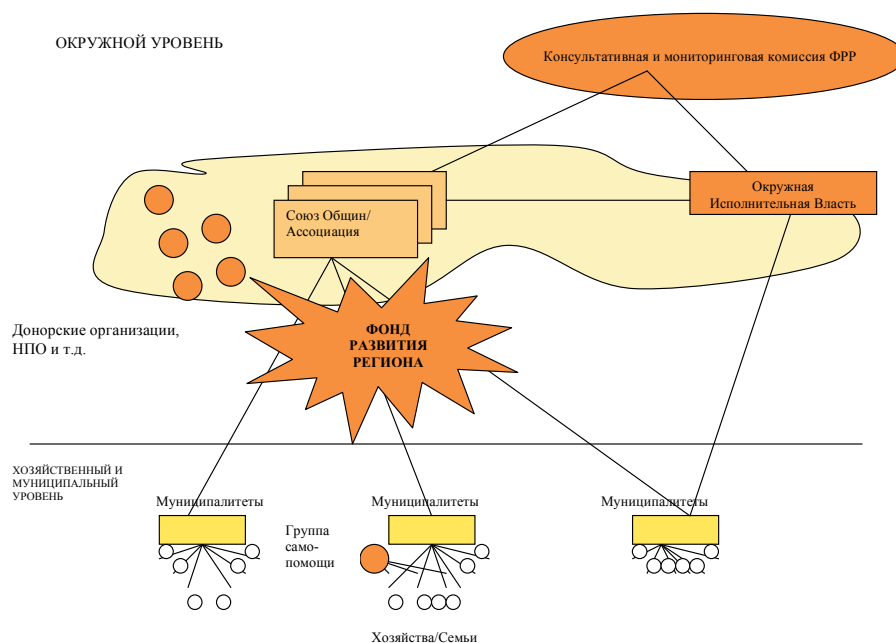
ОКРУЖНОЙ УРОВЕНЬ

Консультативная и мониторинговая комиссия ФРР

Союз Общин/ Ассоциация

Окружная Исполнительная Власть

Донорские организации, НПО и т.д.

ФОНД РАЗВИТИЯ РЕГИОНА

ХОЗЯЙСТВЕННЫЙ И МУНИЦИПАЛЬНЫЙ УРОВЕНЬ

Муниципалитеты

Муниципалитеты

Муниципалитеты

Группа само-помощи

Хозяйства/Семьи